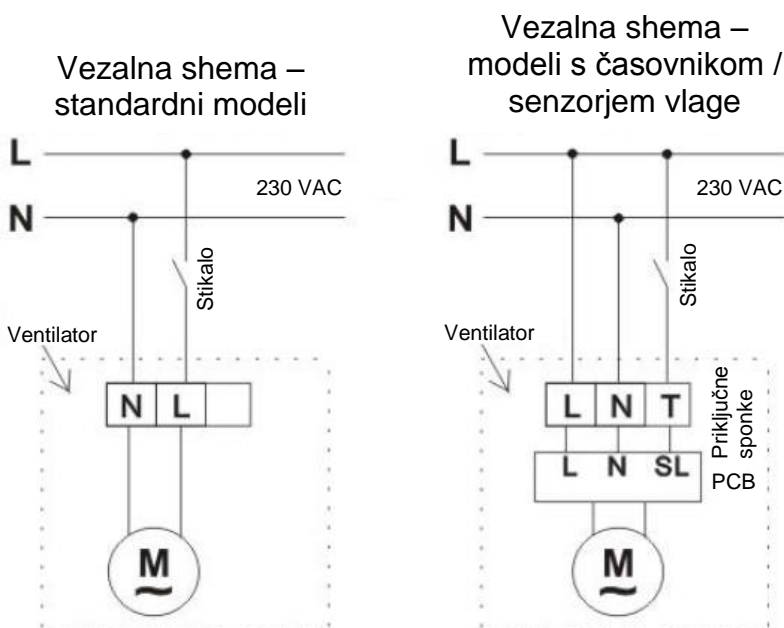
Vezalna shema – standardni modeli

L

N

230 VAC

Stikalo

Ventilator

N L

M
~

Vezalna shema – modeli s časovnikom / senzorjem vlage

L

N

230 VAC

Stikalo

Ventilator

L N T

Priključne sponke

L N SL

PCB

M
~